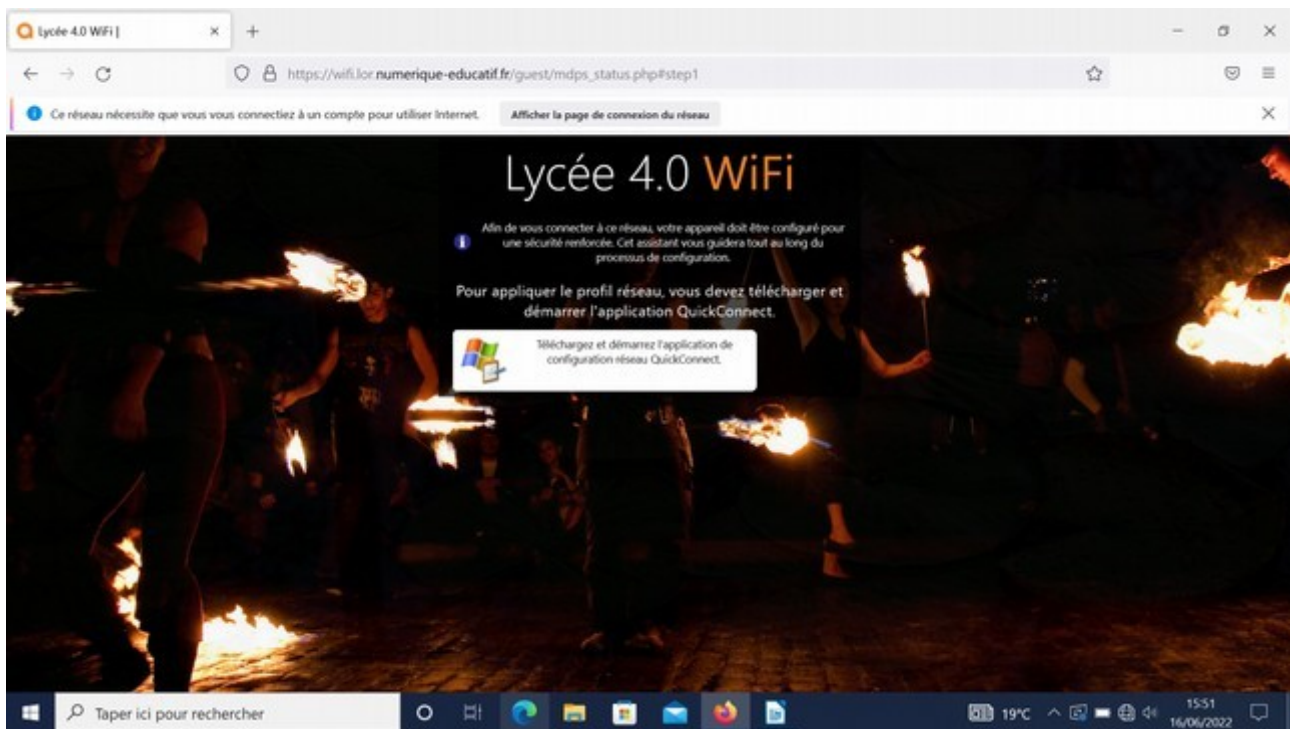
Lycée 4.0 WiFi |

https://wifi.lor.numerique-educatif.fr/guest/mdps_status.php#step1

Ce réseau nécessite que vous vous connectiez à un compte pour utiliser Internet.

Afficher la page de connexion du réseau

Lycée 4.0 WiFi

Afin de vous connecter à ce réseau, votre appareil doit être configuré pour une sécurité renforcée. Cet assistant vous guidera tout au long du processus de configuration.

Pour appliquer le profil réseau, vous devez télécharger et démarrer l'application QuickConnect.

Téléchargez et démarrez l'application de configuration réseau QuickConnect.

Taper ici pour rechercher

19°C

15:51
16/06/2022